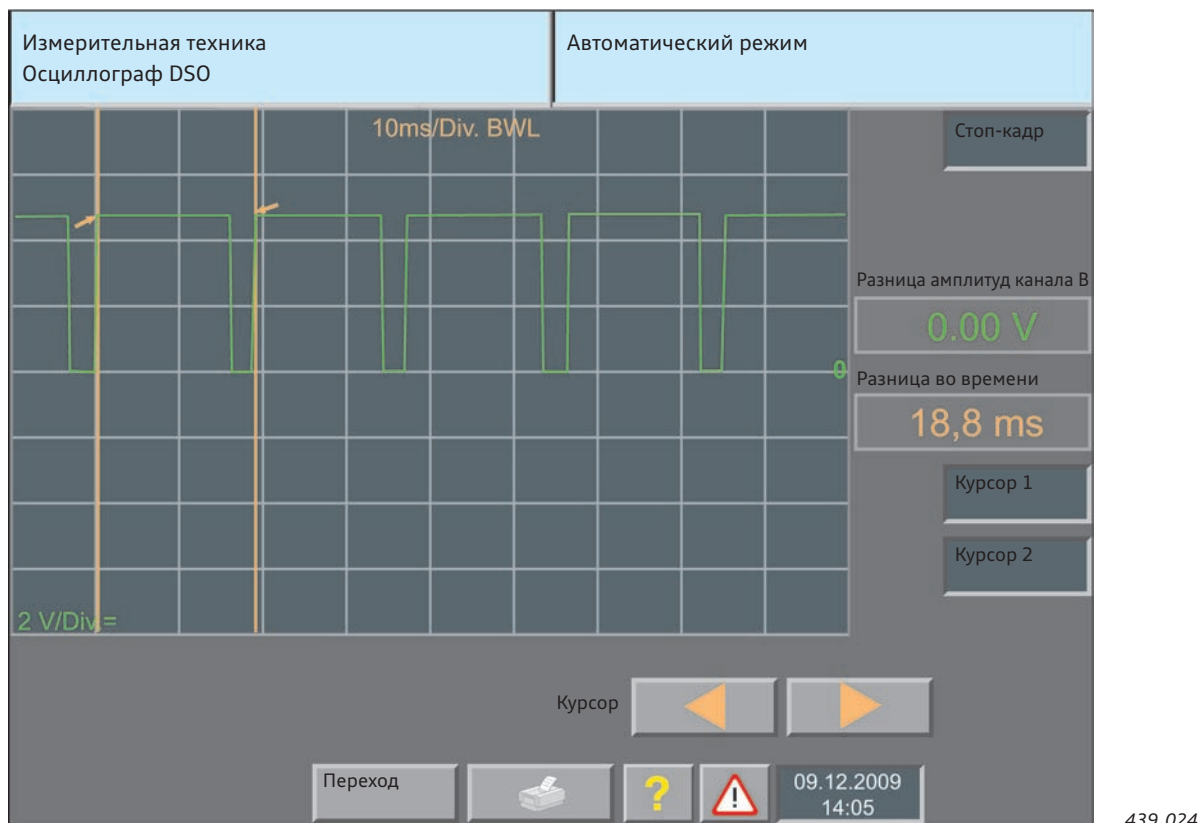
Измерительная техника
Осциллограф DSO

Автоматический режим

10ms/Div. BWL

Стоп-кадр

Разница амплитуд канала B

0.00 V

0

Разница во времени

18,8 ms

Курсор 1

Курсор 2

2 V/Div=

Курсор

Переход

?

09.12.2009
14:05

439_024